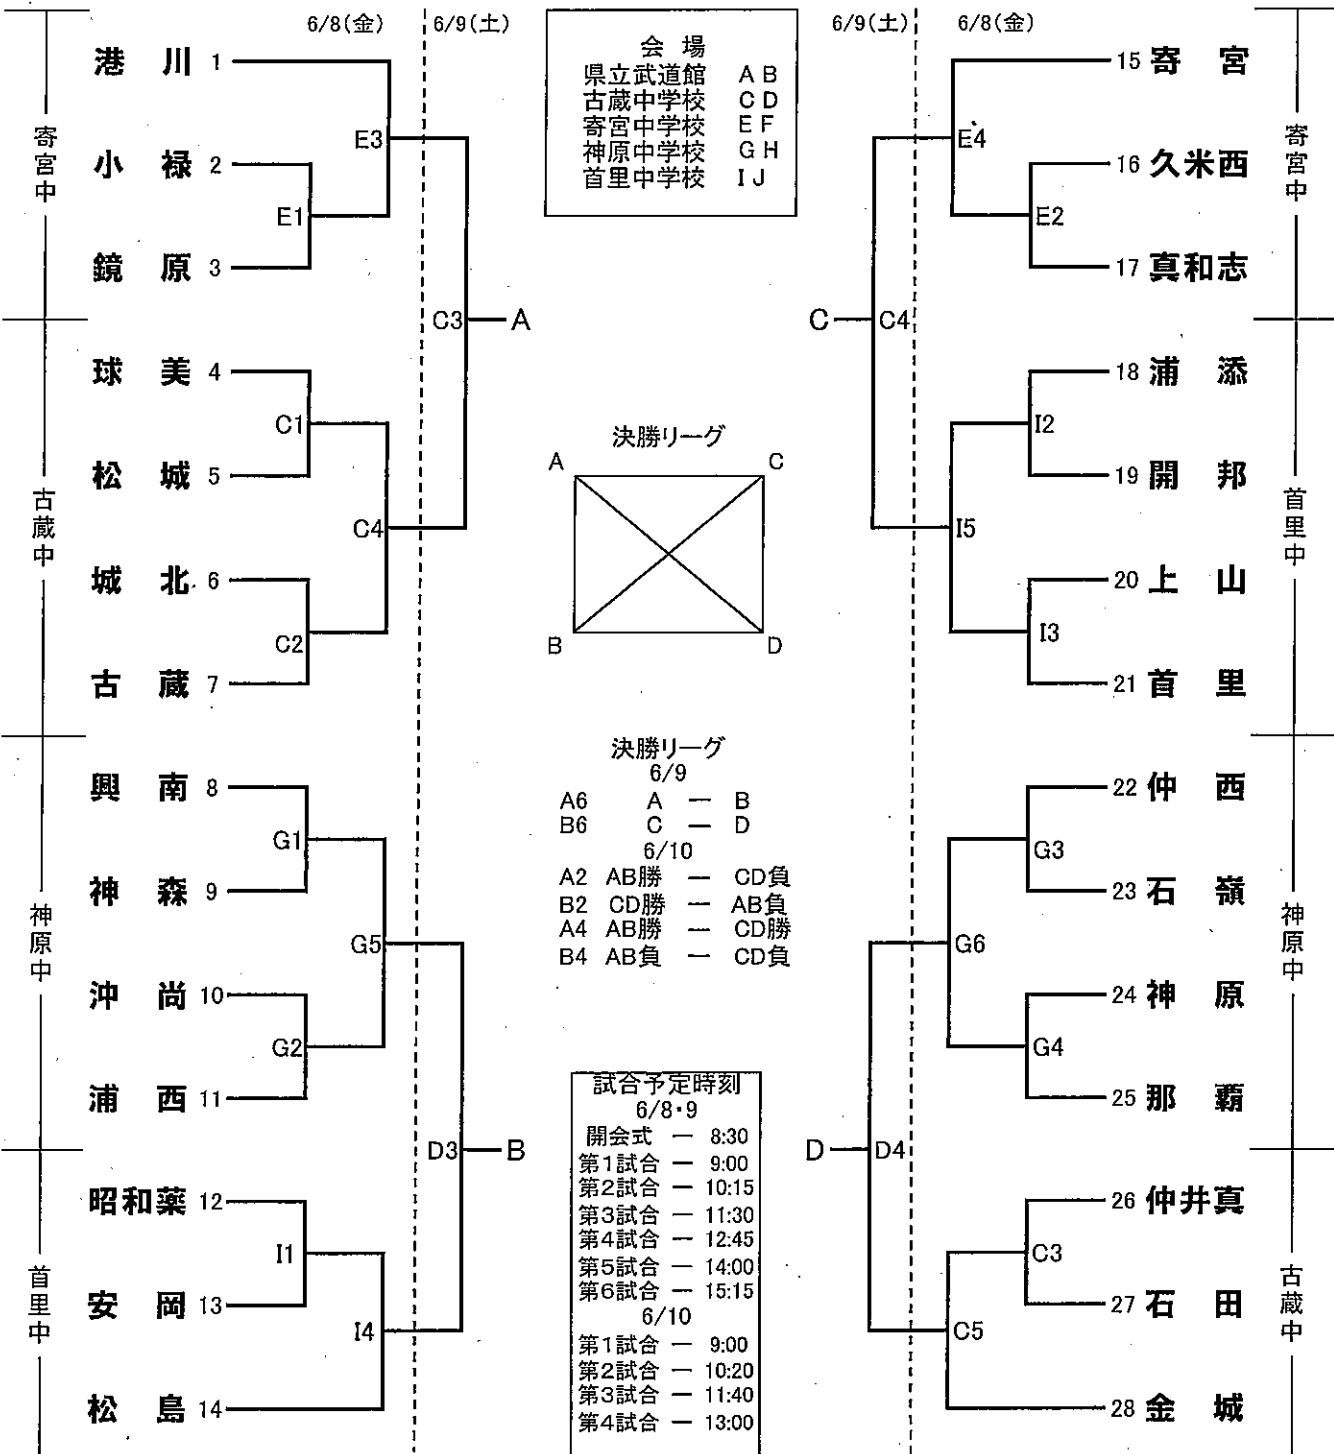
6/8(金) 6/9(土)

会 場
県立武道館 A B
古蔵中学校 C D
寄宮中学校 E F
神原中学校 G H
首里中学校 I J

6/9(土) 6/8(金)

寄宮中
港 川 1
小 禄 2
鏡 原 3
E1
E3
C3 A

古蔵中
球 美 4
松 城 5
城 北 6
古 蔵 7
C1
C2
C4

神原中
興 南 8
神 森 9
沖 尚 10
浦 西 11
G1
G2
G5
D3 B

首里中
昭和薬 12
安 岡 13
松 島 14
I1
I4

決勝リーグ
A C B D

決勝リーグ
6/9
A6 A ― B
B6 C ― D
6/10
A2 AB勝 ― CD負
B2 CD勝 ― AB負
A4 AB勝 ― CD勝
B4 AB負 ― CD負

試合予定時刻
6/8・9
開会式 ― 8:30
第1試合 ― 9:00
第2試合 ― 10:15
第3試合 ― 11:30
第4試合 ― 12:45
第5試合 ― 14:00
第6試合 ― 15:15
6/10
第1試合 ― 9:00
第2試合 ― 10:20
第3試合 ― 11:40
第4試合 ― 13:00

寄宮中
15 寄 宮
16 久米西
17 真和志
E4
E2
C C4

首里中
18 浦 添
19 開 邦
20 上 山
21 首 里
I2
I5
I3

神原中
22 仲 西
23 石 嶺
24 神 原
25 那 覇
G3
G6
G4
D D4

古蔵中
26 仲井真
27 石 田
28 金 城
C3
C5